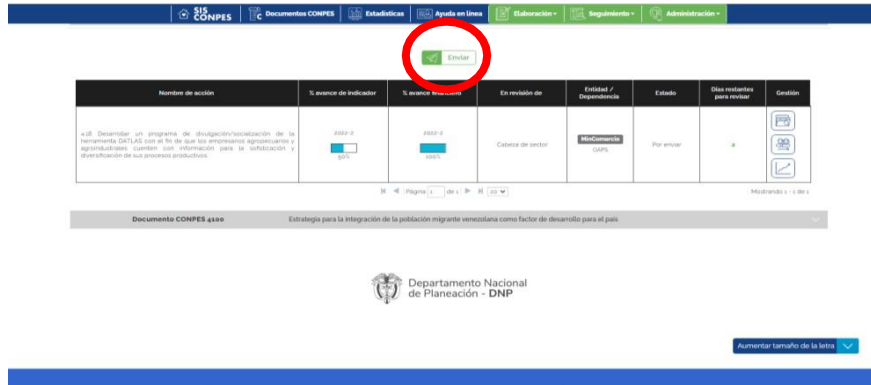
SIS CONPES | Documentos CONPES | Estadísticas | Ayuda en línea | Elaboración | Seguimiento | Administración

Enviar

| Nombre de acción | % avance de indicador | % avance financiero | En revisión de | Entidad / Dependencia | Estado | Días restantes para revisar | Gestión |
|---|---|---|---|---|---|---|---|
| 4.18 Desarrollar un programa de divulgación/socialización de la herramienta DATLAS con el fin de que los empresarios agropecuarios y agroindustriales cuenten con información para la sofisticación y diversificación de sus procesos productivos. | 2022-2 50% | 2022-2 100% | Cabeza de sector | MinComercio OAPS | Por enviar | 2 | |

Página 1 de 1 20

Mostrando 1 - 1 de 1

Documento CONPES 4100 Estrategia para la integración de la población migrante venezolana como factor de desarrollo para el país

Departamento Nacional de Planeación - DNP

Aumentar tamaño de la letra